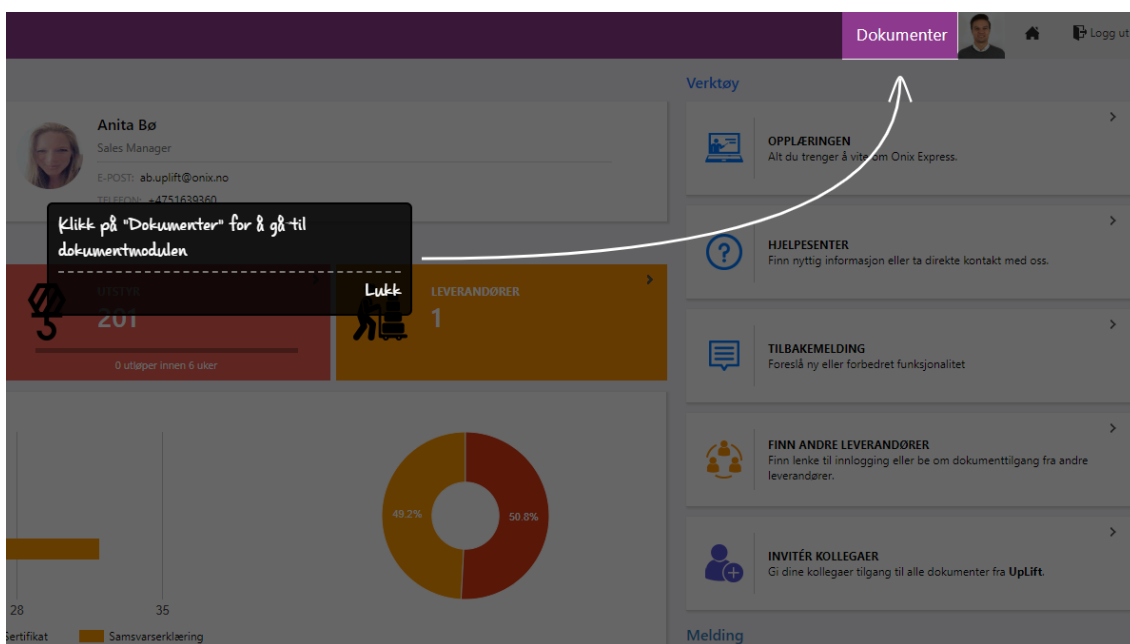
Dokumenter

Logg ut

Verktøy

Anita Bø
Sales Manager
E-POST: ab.uplift@onix.no
TELEFON: +4751639360

Klikk på "Dokumenter" for å gå til dokumentmodulen

Lukk

UTSTYR
201

0 utløper innen 6 uker

LEVERANDØRER
1

OPPLÆRINGEN
Alt du trenger å vite om Onix Express.

HJELPESENTER
Finn nyttig informasjon eller ta direkte kontakt med oss.

TILBAKEMELDING
Foreslå ny eller forbedret funksjonalitet

FINN ANDRE LEVERANDØRER
Finn lenke til innlogging eller be om dokumenttilgang fra andre leverandører.

INVITÉR KOLLEGAER
Gi dine kollegaer tilgang til alle dokumenter fra UpLift.

49.2%
50.8%

28
35

Sertifikat
Samsvarserklæring

Melding